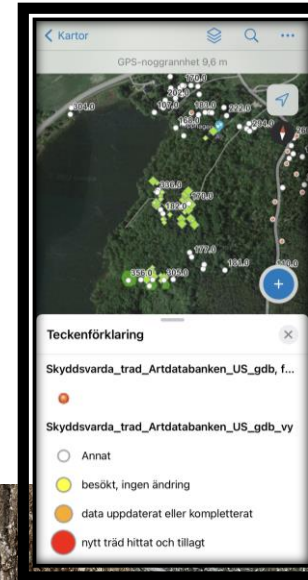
< Kartor

GPS-noggrannhet 9,6 m

170.0
202.0
304.0
167.0
189.0
222.0
159.0
294.0
336.0
270.0
182.0
177.0
161.0
356.0
305.0
240.0

Teckenförklaring

Skyddsvarda_trad_Artdatabanken_US_gdb, f...

Skyddsvarda_trad_Artdatabanken_US_gdb_vy

Annat

besökt, ingen ändring

data uppdaterat eller kompletterat

nytt träd hittat och tillagt